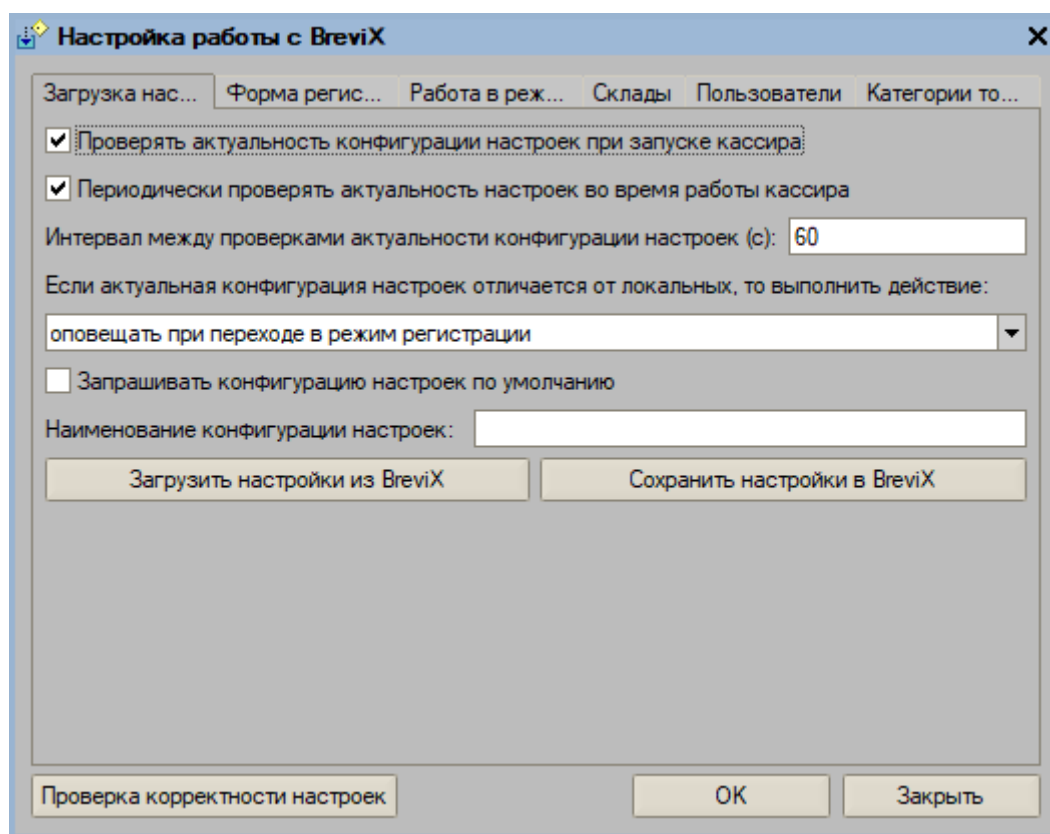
Настройка работы с BreviX ×

Загрузка нас... | Форма регис... | Работа в реж... | Склады | Пользователи | Категории то...

☑ Проверять актуальность конфигурации настроек при запуске кассира

☑ Периодически проверять актуальность настроек во время работы кассира

Интервал между проверками актуальности конфигурации настроек (с): 60

Если актуальная конфигурация настроек отличается от локальных, то выполнить действие:

оповещать при переходе в режим регистрации

☐ Запрашивать конфигурацию настроек по умолчанию

Наименование конфигурации настроек:

Загрузить настройки из BreviX | Сохранить настройки в BreviX

Проверка корректности настроек | OK | Закрыть